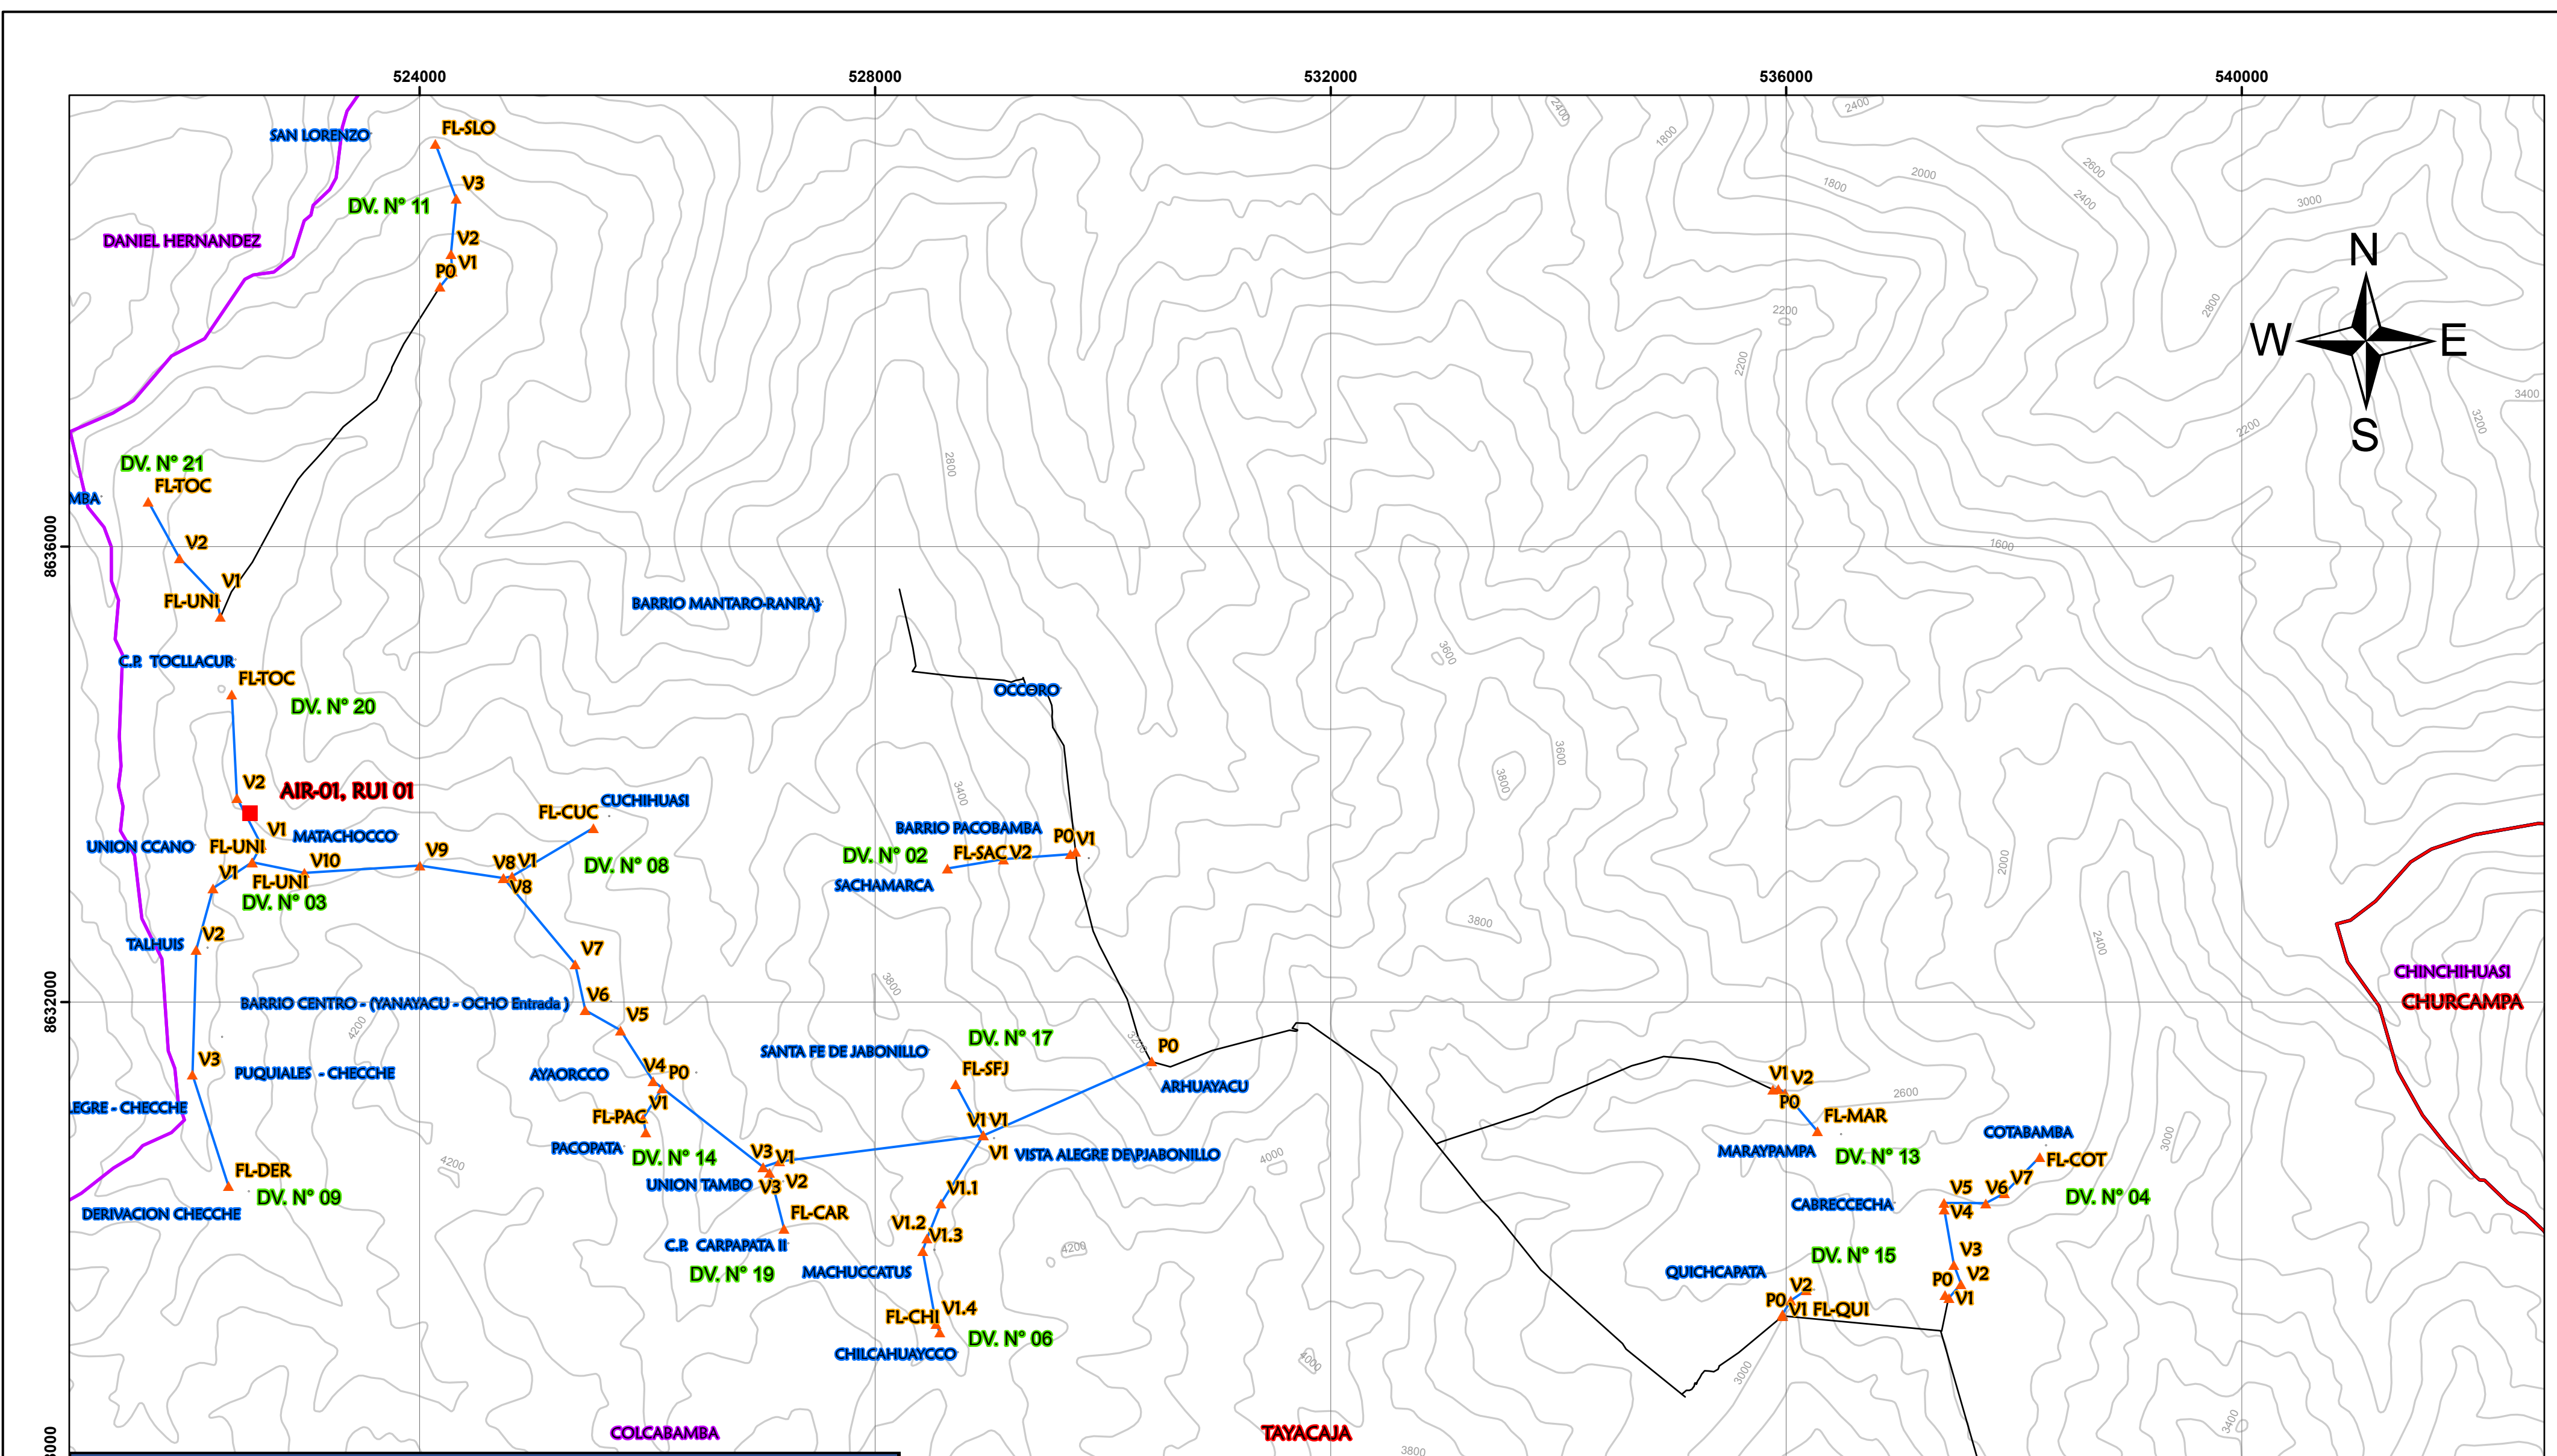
524000
528000
532000
536000
540000

N
W
E
S

8636000
8632000
000

SAN LORENZO
FL-SLO
V3
DV. N° 11
V2
V1
P0
DANIEL HERNANDEZ

DV. N° 21
FL-TOC
MBA
V2
V1
FL-UNI

BARRIO MANTARO-RANRAJ

C.P. TOCLLACUR
FL-TOC
DV. N° 20

OCCORO

V2
AIR-01, RUI 01
CUCHIHUASI
FL-CUC
V1
MATACHOCCO
UNION CCANO
FL-UNI
V10
V9
V8
V1
DV. N° 08
V1
FL-UNI
V8
DV. N° 03

BARRIO PACOBAMBA
P0
V1
DV. N° 02
FL-SAC
V2
SACHAMARCA

TALHUIS
V2
V7
V6
BARRIO CENTRO - (YANAYACU - OCHO Entrada )
V5

DV. N° 17
P0
SANTA FE DE JABONILLO
V3
PUQUIALES - CHECCHE
AYAORCCO
V4
P0
FL-SFJ
ARHUAYACU
LEGRE - CHECCHE
V1
FL-PAC
V1
V1
PACOPATA
V3
V1
DV. N° 14
V1
VISTA ALEGRE DE JABONILLO
FL-DER
UNION TAMBO
V3
V2
DV. N° 09
V1.1
DERIVACION CHECCHE
FL-CAR
V1.2
V1.3
C.P. CARPAPATA II
DV. N° 19
MACHUCCATUS
V1.4
FL-CHI
DV. N° 06
CHILCAHUAYCCO

COLCABAMBA
TAYACAJA

V1
V2
P0
FL-MAR
COTABAMBA
MARAYPAMPA
DV. N° 13
FL-COT
V5
V6
V7
CABRECCECHA
V4
DV. N° 04
DV. N° 15
V3
QUICHCAPATA
V2
P0
V2
P0
V1
FL-QUI
V1

CHINCHIHUASI
CHURCAMPA

2400
2400
1800
2600
1800
2000
2400
3000
2800
2200
2200
3400
2200
3200
2800
1600
3600
3400
3600
3800
2000
3800
3800
2400
4200
3200
2600
3000
4200
4000
4200
4000
3000
3800
3400